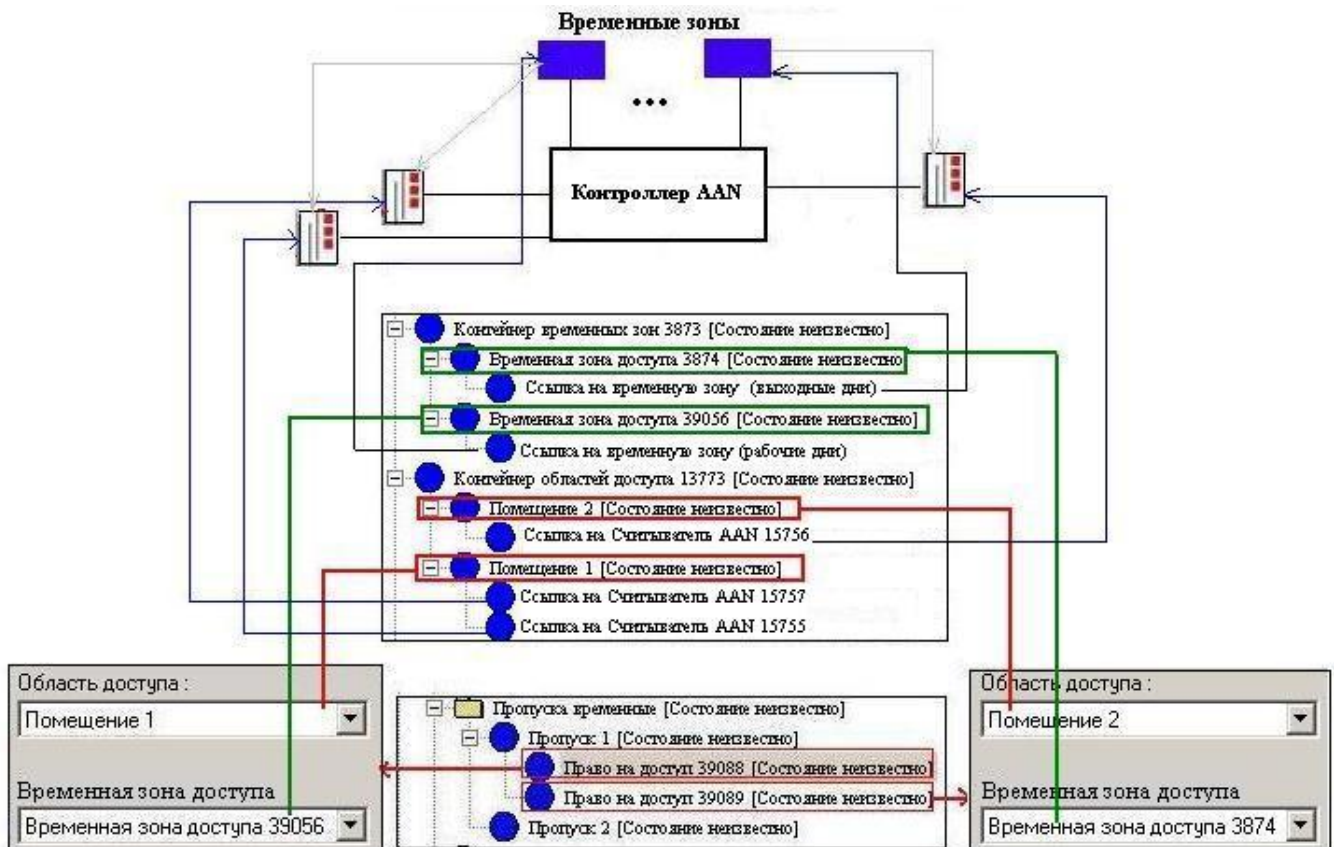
Временные зоны

...

Контроллер AAN

Контейнер временных зон 3873 [Состояние неизвестно]
Временная зона доступа 3874 [Состояние неизвестно]
Ссылка на временную зону (выходные дни)
Временная зона доступа 39056 [Состояние неизвестно]
Ссылка на временную зону (рабочие дни)
Контейнер областей доступа 13773 [Состояние неизвестно]
Помещение 2 [Состояние неизвестно]
Ссылка на Считыватель AAN 15756
Помещение 1 [Состояние неизвестно]
Ссылка на Считыватель AAN 15757
Ссылка на Считыватель AAN 15755

Область доступа :
Помещение 1
Временная зона доступа
Временная зона доступа 39056

Пропуска временные [Состояние неизвестно]
Пропуск 1 [Состояние неизвестно]
Право на доступ 39088 [Состояние неизвестно]
Право на доступ 39089 [Состояние неизвестно]
Пропуск 2 [Состояние неизвестно]

Область доступа :
Помещение 2
Временная зона доступа
Временная зона доступа 3874